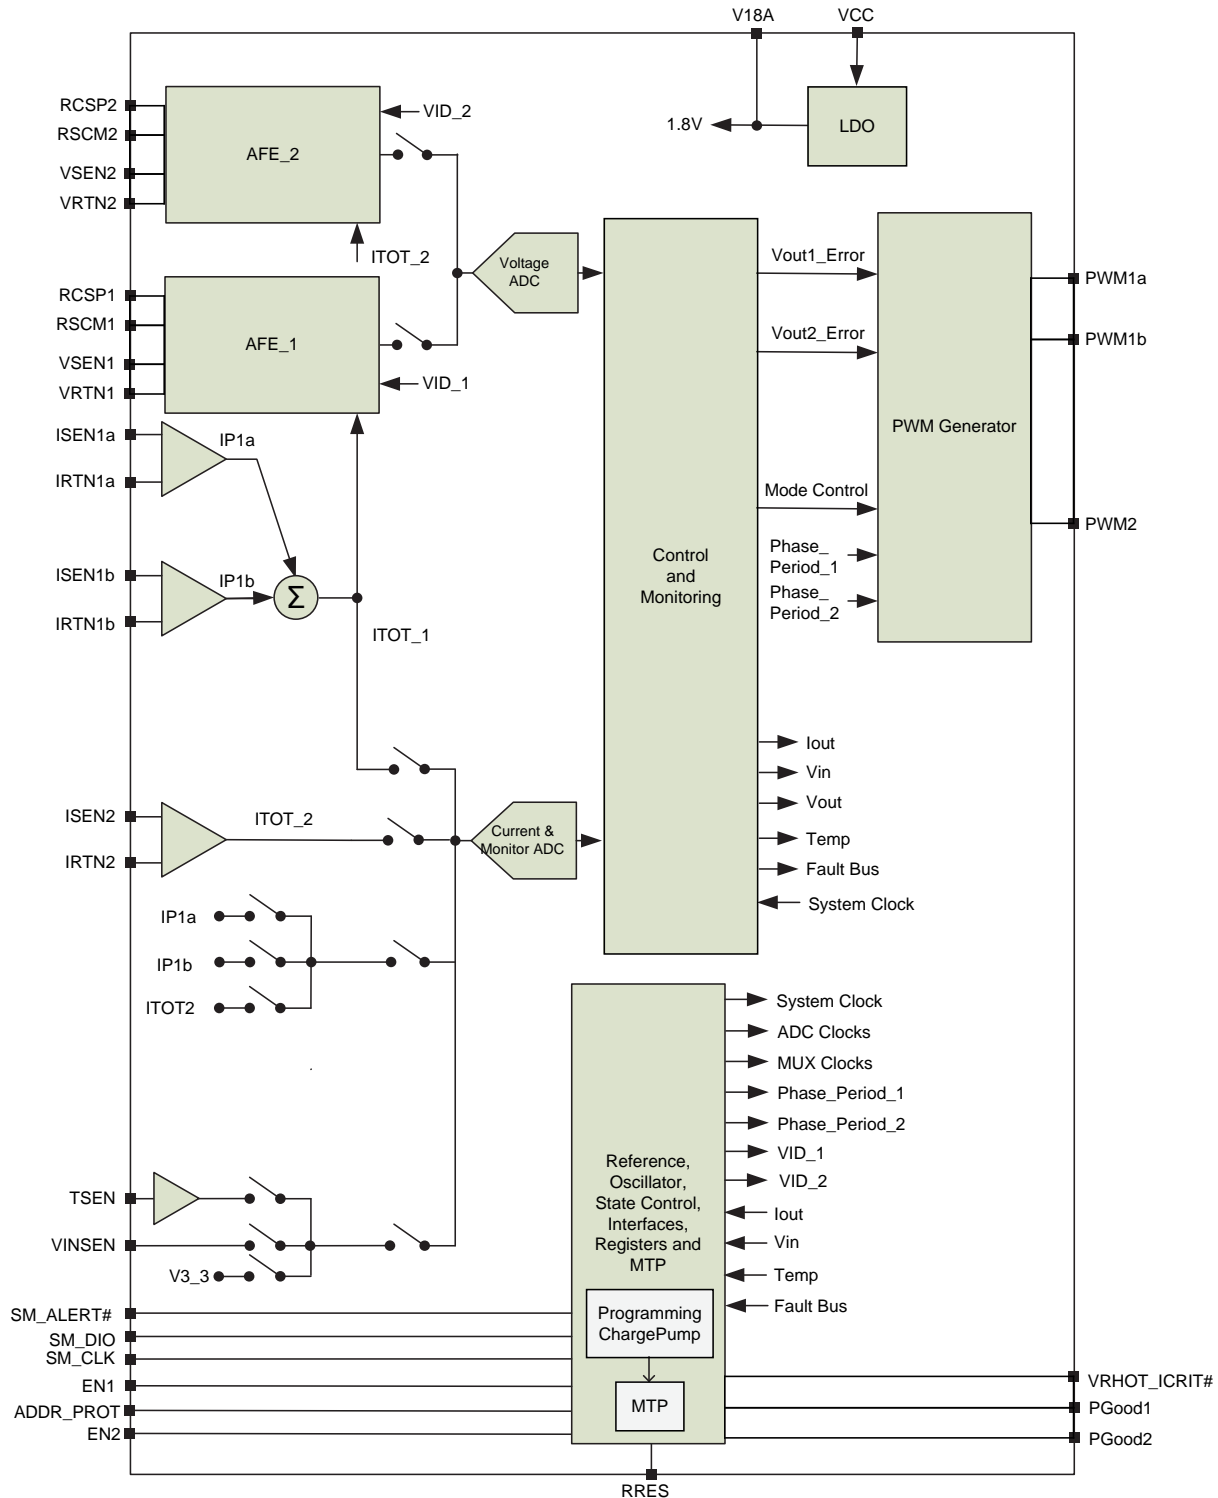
V18A
VCC
1.8V
LDO
RCSP2
RSCM2
VSEN2
VRTN2
AFE_2
VID_2
ITOT_2
Voltage ADC
RCSP1
RSCM1
VSEN1
VRTN1
AFE_1
VID_1
Vout1_Error
Vout2_Error
PWM Generator
PWM1a
PWM1b
PWM2
ISEN1a
IRTN1a
IP1a
ISEN1b
IRTN1b
IP1b
$\Sigma$
ITOT_1
Mode Control
Control and Monitoring
Phase_ Period_1
Phase_ Period_2
Iout
Vin
Vout
Temp
Fault Bus
System Clock
ISEN2
IRTN2
ITOT_2
Current & Monitor ADC
IP1a
IP1b
ITOT2
System Clock
ADC Clocks
MUX Clocks
Phase_Period_1
Phase_Period_2
VID_1
VID_2
Iout
Vin
Temp
Fault Bus
TSEN
VINSEN
V3_3
Reference, Oscillator, State Control, Interfaces, Registers and MTP
Programming ChargePump
MTP
SM_ALERT#
SM_DIO
SM_CLK
EN1
ADDR_PROT
EN2
VRHOT_ICRIT#
PGood1
PGood2
RRES